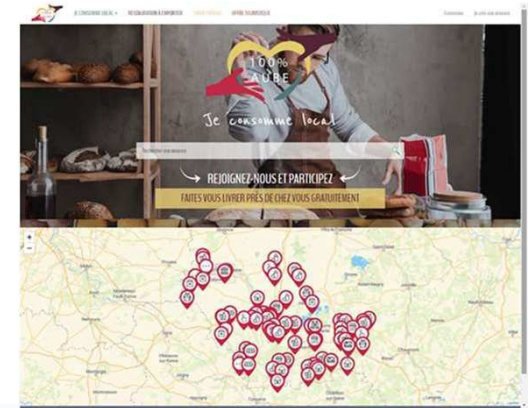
JE CONSOMME LOCAL | RESTAURATION À EMPORTER | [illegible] | OFFRE TOURISTIQUE | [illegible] | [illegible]

100% AUBE

Je consomme local

Recherchez des services

REJOIGNEZ-NOUS ET PARTICIPEZ

FAITES-VOUS LIVRER PRÈS DE CHEZ VOUS GRATUITEMENT

+
−